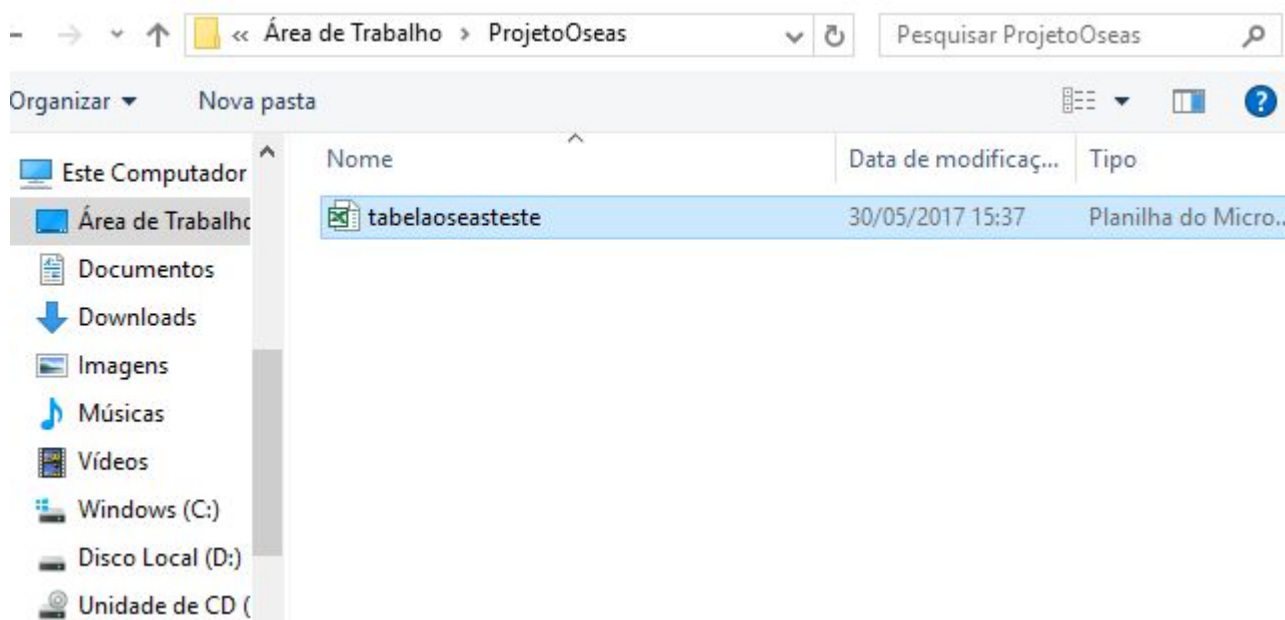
« Área de Trabalho › ProjetoOseas

Pesquisar ProjetoOseas

Organizar ▾ Nova pasta

Este Computador
Área de Trabalho
Documentos
Downloads
Imagens
Músicas
Vídeos
Windows (C:)
Disco Local (D:)
Unidade de CD (

| Nome | Data de modificaç... | Tipo |
|---|---|---|
| tabelaoseasteste | 30/05/2017 15:37 | Planilha do Micro... |